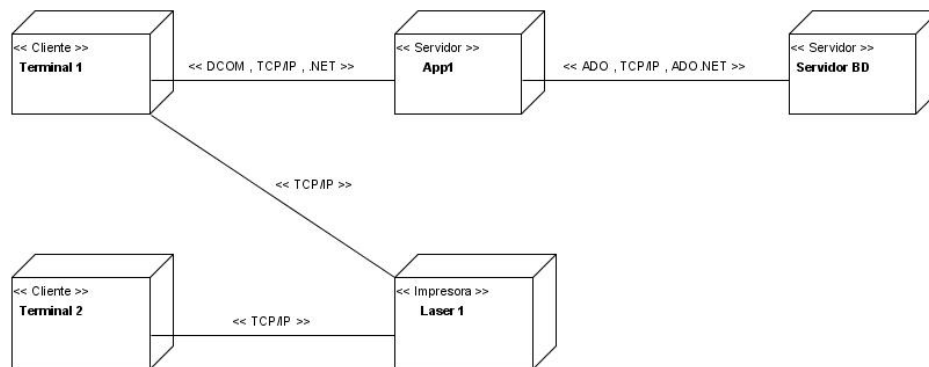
<< Cliente >>
Terminal 1

<< DCOM , TCP/IP , .NET >>

<< Servidor >>
App1

<< ADO , TCP/IP , ADO.NET >>

<< Servidor >>
Servidor BD

<< TCP/IP >>

<< Cliente >>
Terminal 2

<< TCP/IP >>

<< Impresora >>
Laser 1